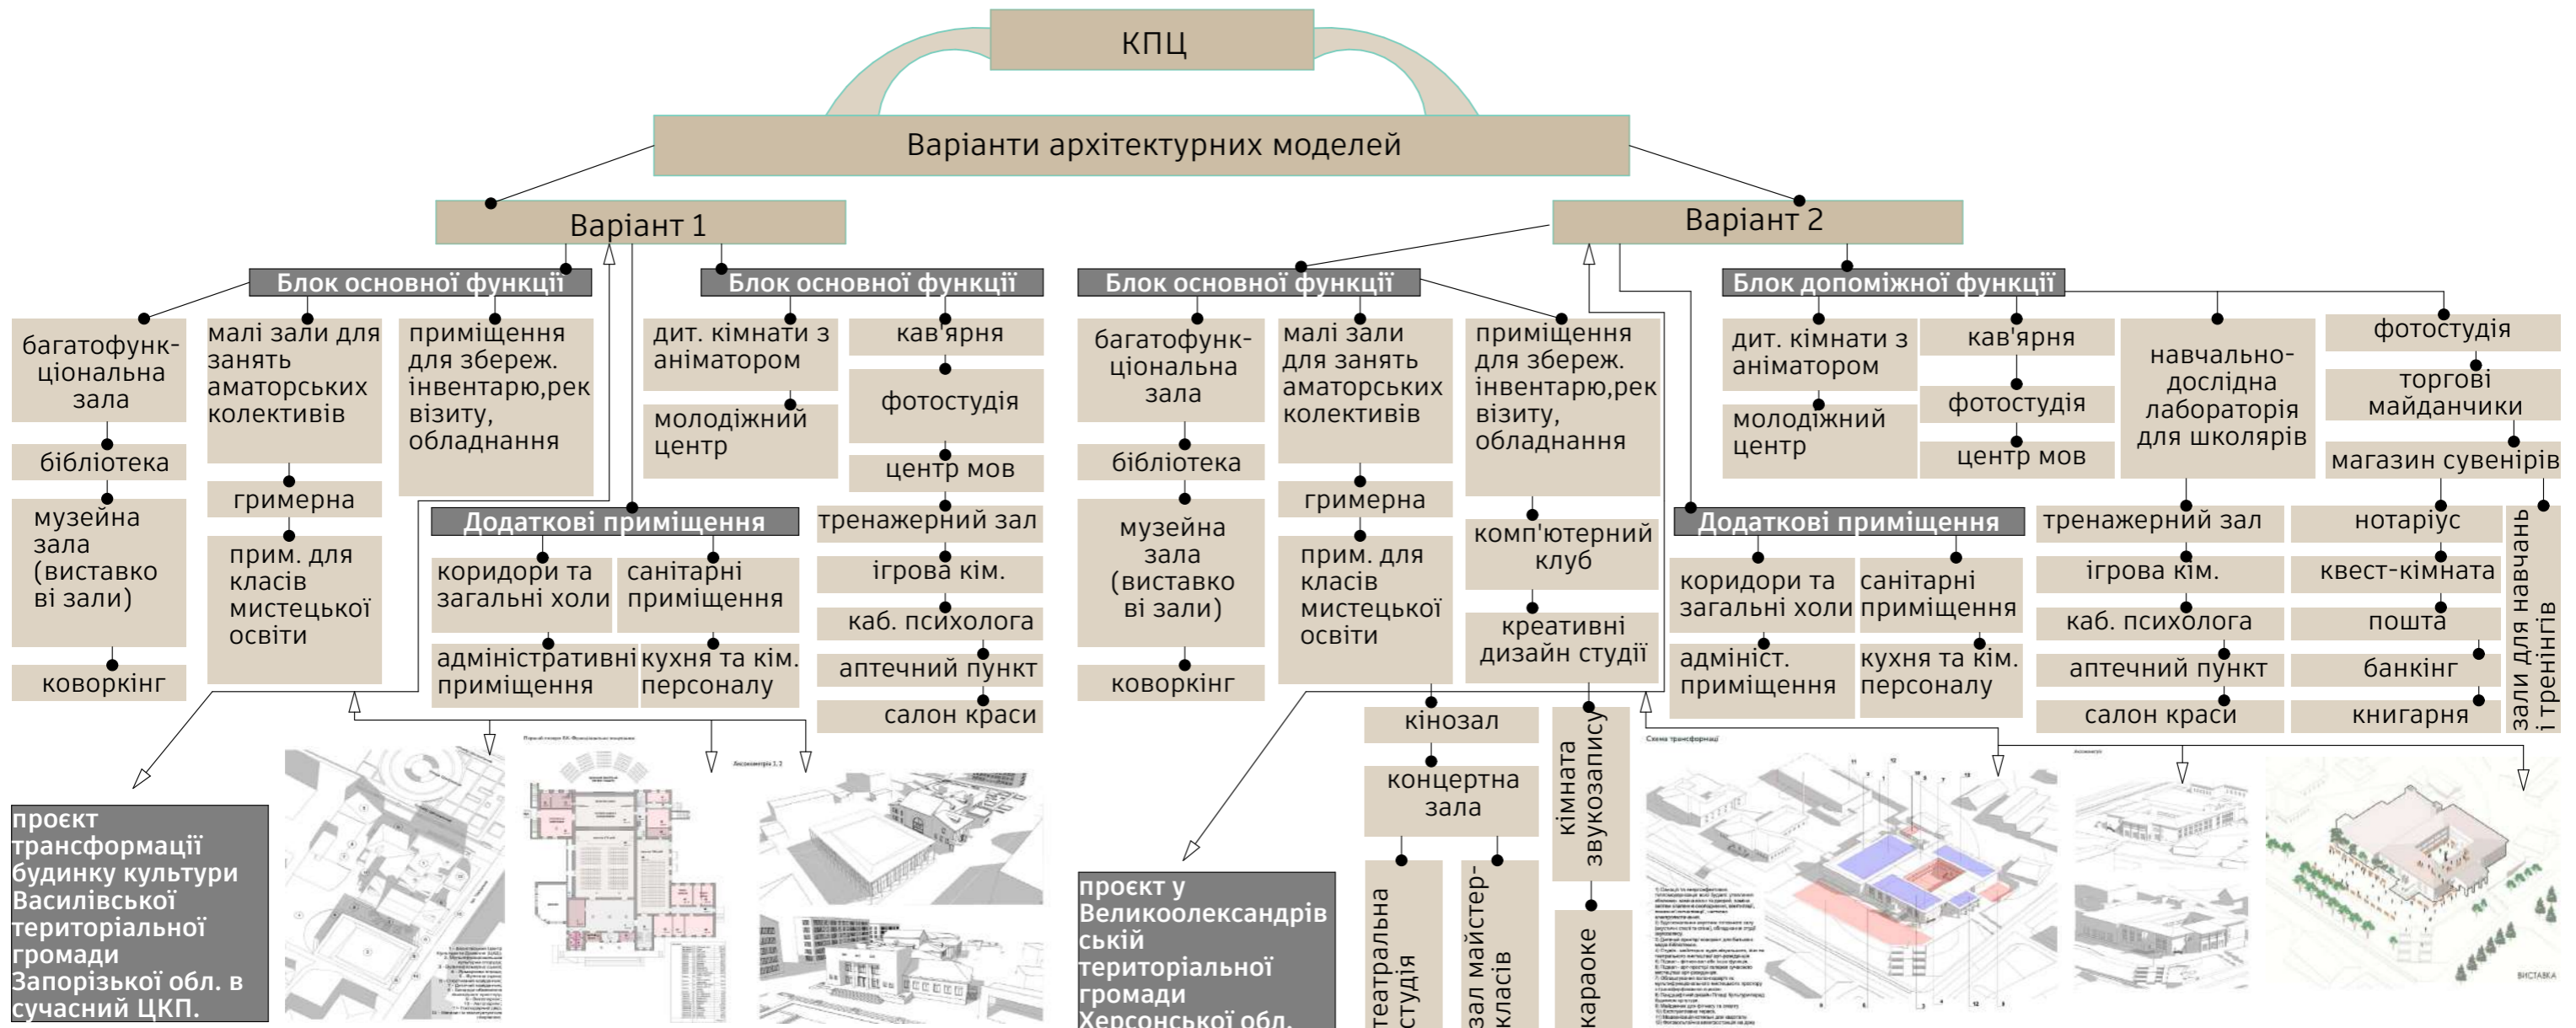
КПЦ

Варіанти архітектурних моделей

Варіант 1

Варіант 2

Блок основної функції

багатофункціональна зала

бібліотека

музейна зала (виставкові зали)

коворкінг

малі зали для занять аматорських колективів

гримерна

прим. для класів мистецької освіти

приміщення для збереж. інвентарю,реквізиту, обладнання

Блок основної функції

дит. кімнати з аніматором

молодіжний центр

кав'ярня

фотостудія

центр мов

тренажерний зал

ігрова кім.

каб. психолога

аптечний пункт

салон краси

Додаткові приміщення

коридори та загальні холи

санітарні приміщення

адміністративні приміщення

кухня та кім. персоналу

Блок основної функції

багатофункціональна зала

бібліотека

музейна зала (виставкові зали)

коворкінг

малі зали для занять аматорських колективів

гримерна

прим. для класів мистецької освіти

приміщення для збереж. інвентарю,реквізиту, обладнання

комп'ютерний клуб

креативні дизайн студії

кінозал

концертна зала

театральна студія

зал майстер-класів

кімната звукозапису

караоке

Блок допоміжної функції

дит. кімнати з аніматором

молодіжний центр

кав'ярня

фотостудія

центр мов

навчально-дослідна лабораторія для школярів

фотостудія

торгові майданчики

магазин сувенірів

Додаткові приміщення

коридори та загальні холи

санітарні приміщення

адмініст. приміщення

кухня та кім. персоналу

тренажерний зал

ігрова кім.

каб. психолога

аптечний пункт

салон краси

нотаріус

квест-кімната

пошта

банкінг

книгарня

зали для навчань і тренінгів

проєкт трансформації будинку культури Василівської територіальної громади Запорізької обл. в сучасний ЦКП.

проєкт у Великоолександрівській територіальної громади Херсонської обл.

Аксонометрія 1, 2

Схема трансформації